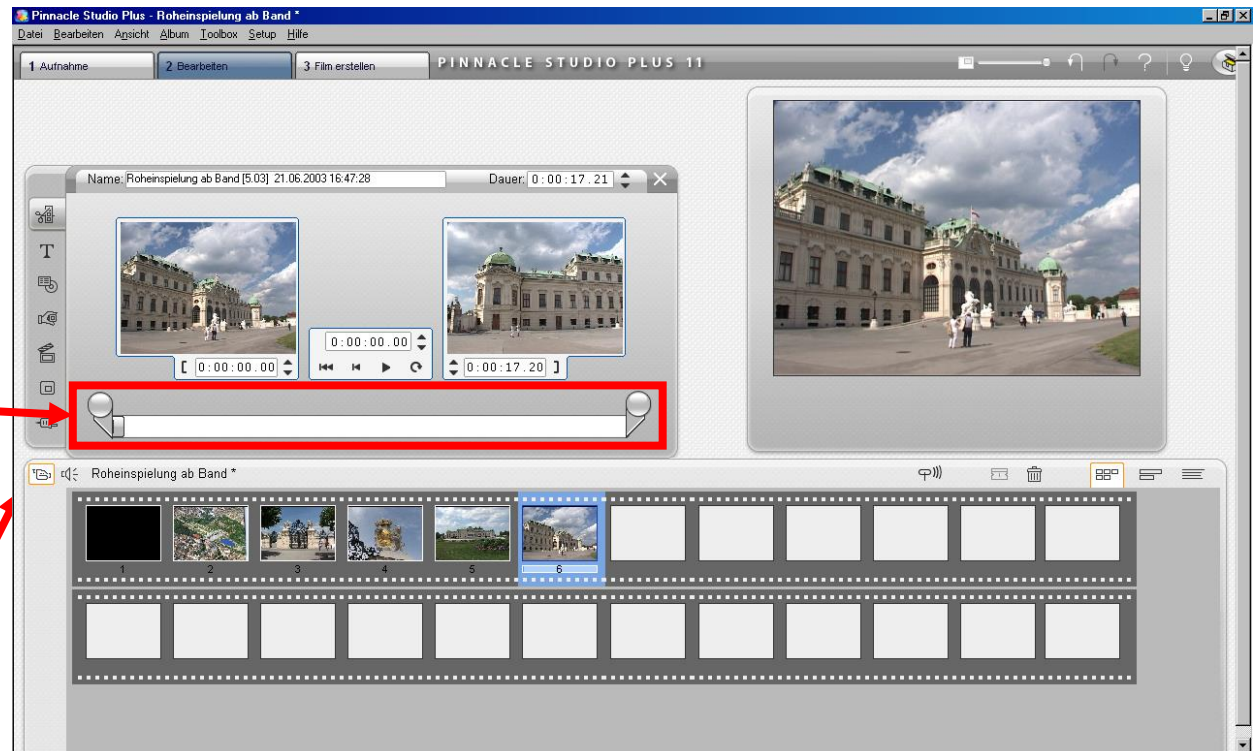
Pinnacle Studio Plus - Roheinspielung ab Band *
Datei Bearbeiten Ansicht Album Toolbox Setup Hilfe
1 Aufnahme
2 Bearbeiten
3 Film erstellen
PINNACLE STUDIO PLUS 11
Name: Roheinspielung ab Band [5.03] 21.06.2003 16:47:28
Dauer: 0:00:17.21
[ 0:00:00.00
0:00:00.00
0:00:17.20 ]
Roheinspielung ab Band *
1
2
3
4
5
6